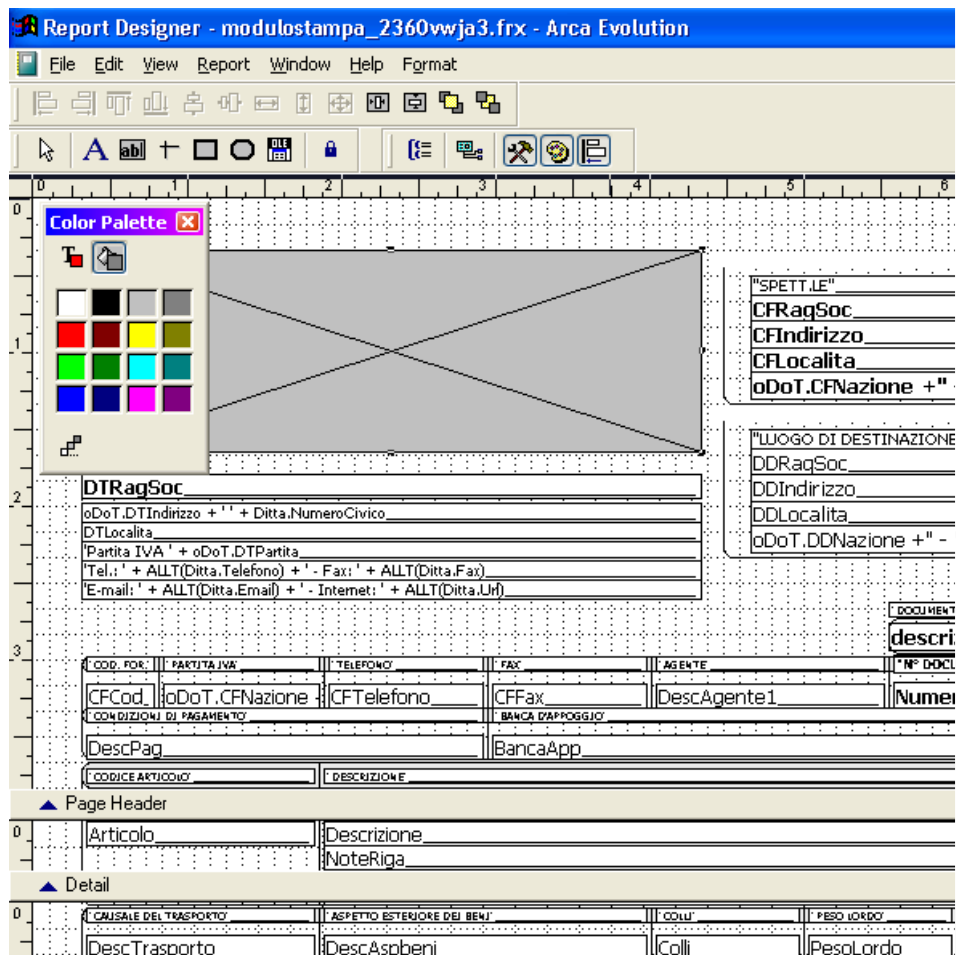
Report Designer - modulostampa_2360vwja3.frx - Arca Evolution

File Edit View Report Window Help Format

Color Palette

0 1 2 3 4 5 6

"SPETT.LE"
CFRagSoc
CFIndirizzo
CFLocalita
oDoT.CFNazione +" -

"LUOGO DI DESTINAZIONE
DDRagSoc
DDIndirizzo
DDLocalita
oDoT.DDNazione +" -

DTRagSoc
oDoT.DTIndirizzo + ' ' + Ditta.NumeroCivico
DTLocalita
'Partita IVA ' + oDoT.DTPartita
'Tel.: ' + ALLT(Ditta.Telefono) + ' - Fax: ' + ALLT(Ditta.Fax)
'E-mail: ' + ALLT(Ditta.Email) + ' - Internet: ' + ALLT(Ditta.Url)

"DOCUMENT
descri

"COD. FOR." "PARTITA IVA" "TELEFONO" "FAX" "AGENTE" "N° DOCU
CFCod oDoT.CFNazione + CFTelefono CFFax DescAgente1 Numer
"CONDIZIONI DI PAGAMENTO" "BANCA D'APPOGGIO"
DescPag BancaApp
"CODICE ARTICOLO" "DESCRIZIONE"

Page Header

Articolo Descrizione
NoteRiga

Detail

"CAUSALE DEL TRASPORTO" "ASPETTO ESTERIORE DEI BENI" "COLLI" "PESO LORDO"
DescTrasporto DescAspbeni Colli PesoLordo